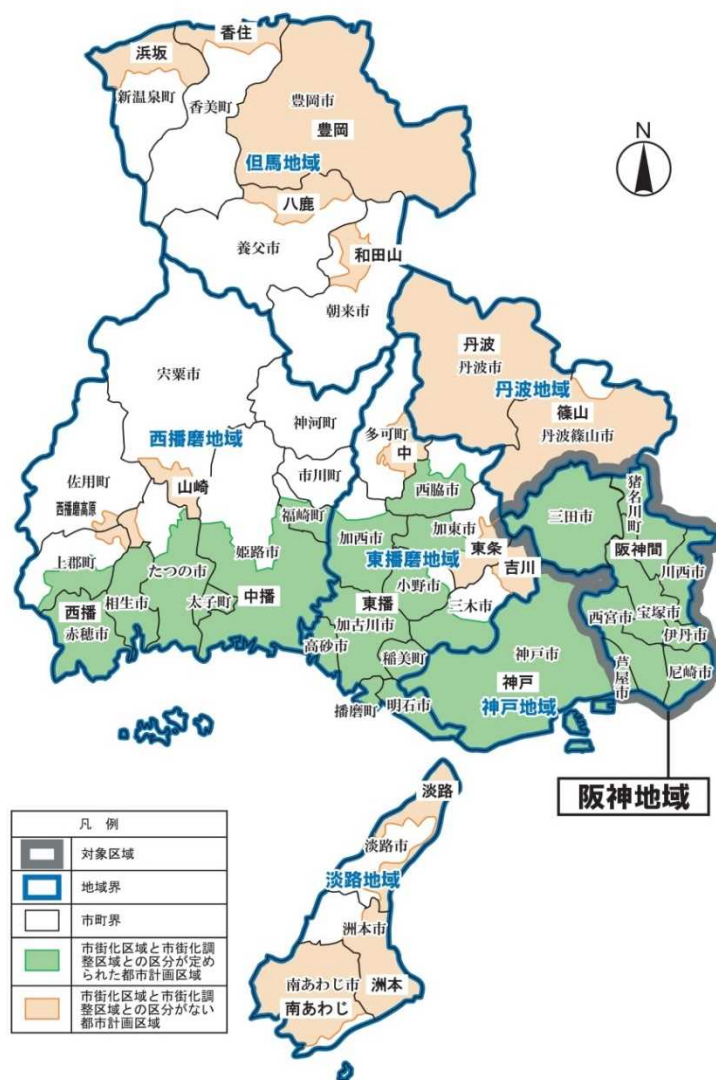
香住
浜坂
新温泉町
香美町
豊岡市
豊岡
但馬地域
八鹿
養父市
和田山
朝来市
N
丹波
丹波市
丹波地域
篠山
丹波篠山市
宍粟市
神河町
西播磨地域
多可町
中
佐用町
市川町
西播磨高原
山崎
西脇市
福崎町
猪名川町
三田市
加西市
加東市
姫路市
東播磨地域
東条
阪神間
上郡町
たつの市
中播
小野市
吉川
川西市
西播
相生市
太子町
東播
三木市
西宮市
宝塚市
赤穂市
加古川市
神戸市
伊丹市
高砂市
稲美町
神戸
芦屋市
尼崎市
播磨町
明石市
神戸地域
阪神地域
淡路
凡　例
対象区域
地域界
市町界
市街化区域と市街化調整区域との区分が定められた都市計画区域
市街化区域と市街化調整区域との区分がない都市計画区域
淡路市
淡路地域
洲本市
南あわじ市
洲本
南あわじ